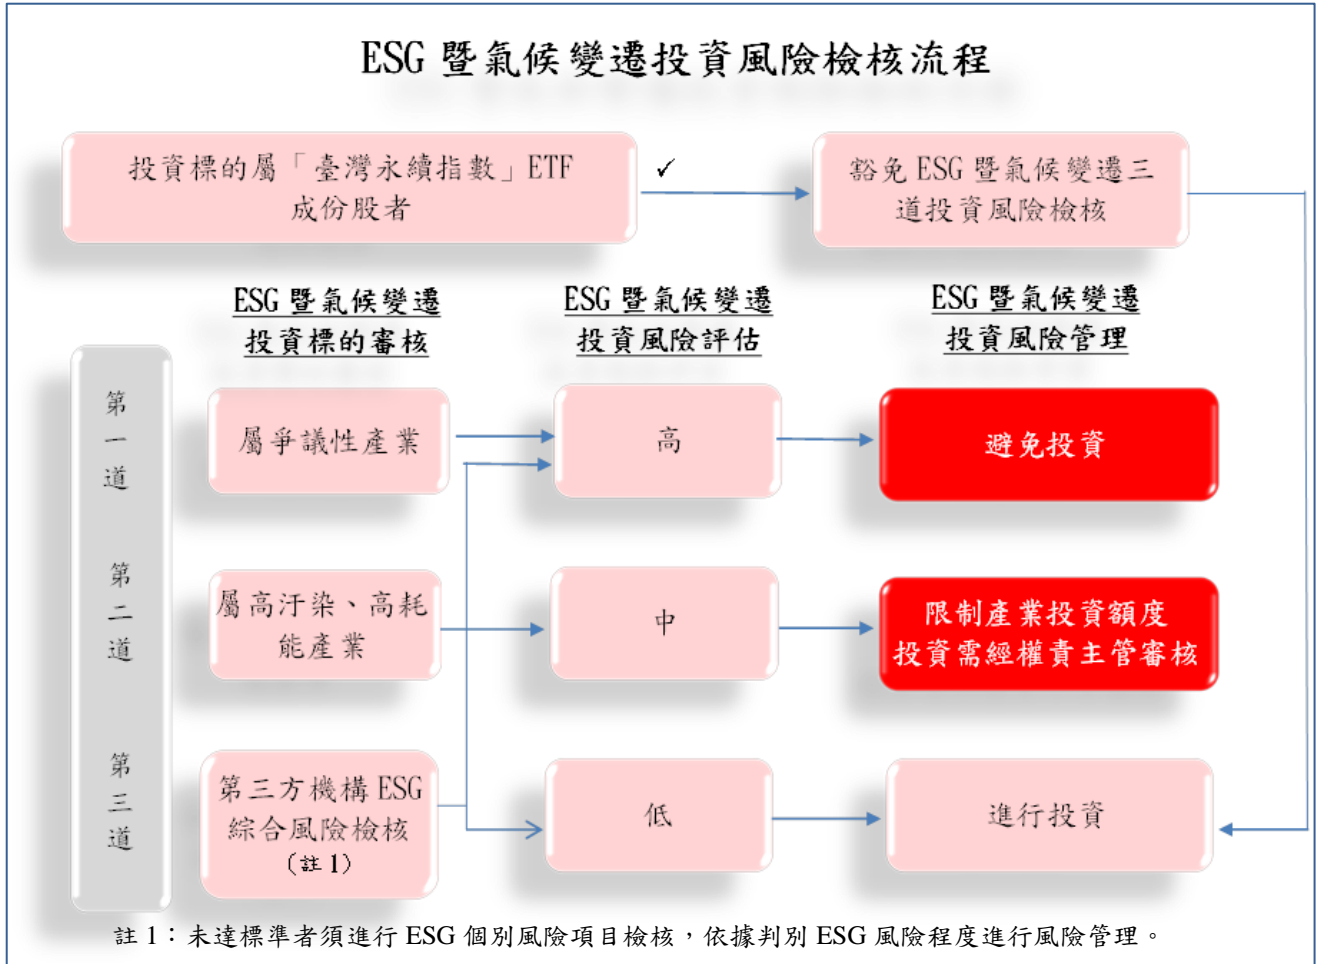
ESG 暨氣候變遷投資風險檢核流程

投資標的屬「臺灣永續指數」ETF 成份股者

✓

豁免 ESG 暨氣候變遷三道投資風險檢核

ESG 暨氣候變遷 投資標的審核

ESG 暨氣候變遷 投資風險評估

ESG 暨氣候變遷 投資風險管理

第一道

第二道

第三道

屬爭議性產業

高

避免投資

屬高汙染、高耗能產業

中

限制產業投資額度 投資需經權責主管審核

第三方機構 ESG 綜合風險檢核 （註 1）

低

進行投資

註 1：未達標準者須進行 ESG 個別風險項目檢核，依據判別 ESG 風險程度進行風險管理。